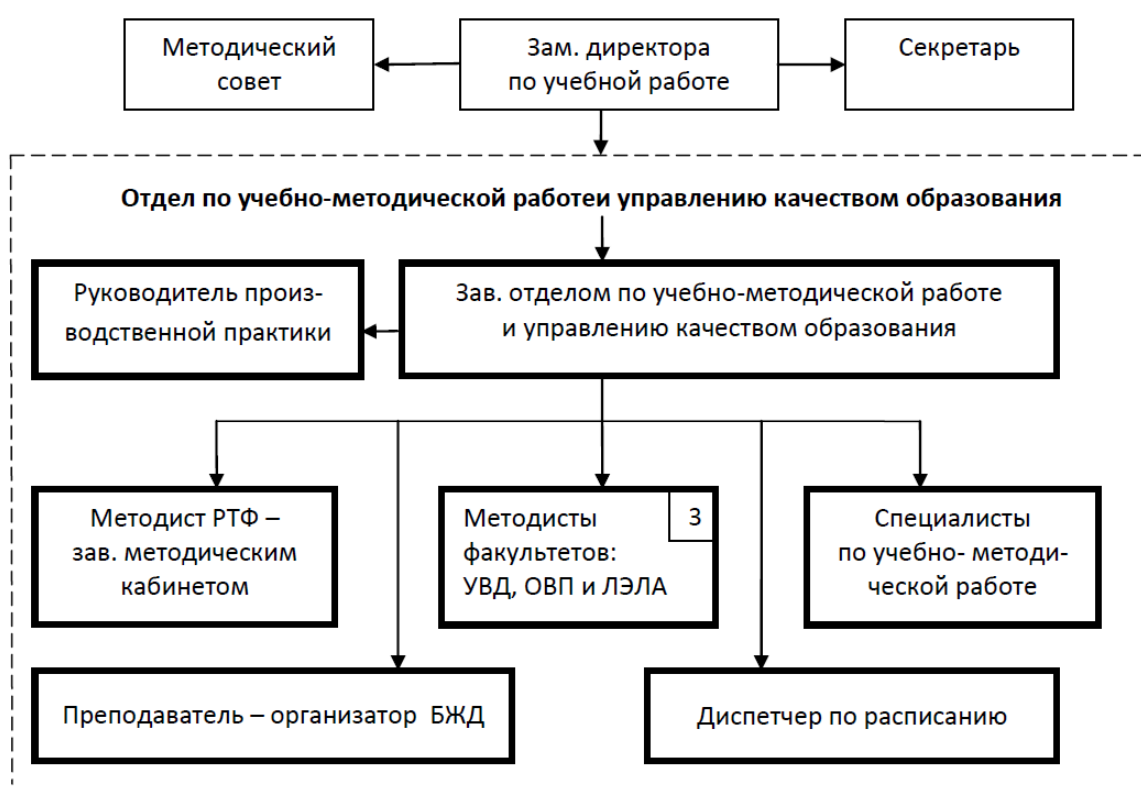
Методический совет

Зам. директора по учебной работе

Секретарь

Отдел по учебно-методической работеи управлению качеством образования

Руководитель производственной практики

Зав. отделом по учебно-методической работе и управлению качеством образования

Методист РТФ – зав. методическим кабинетом

Методисты факультетов: УВД, ОВП и ЛЭЛА

3

Специалисты по учебно- методической работе

Преподаватель – организатор БЖД

Диспетчер по расписанию